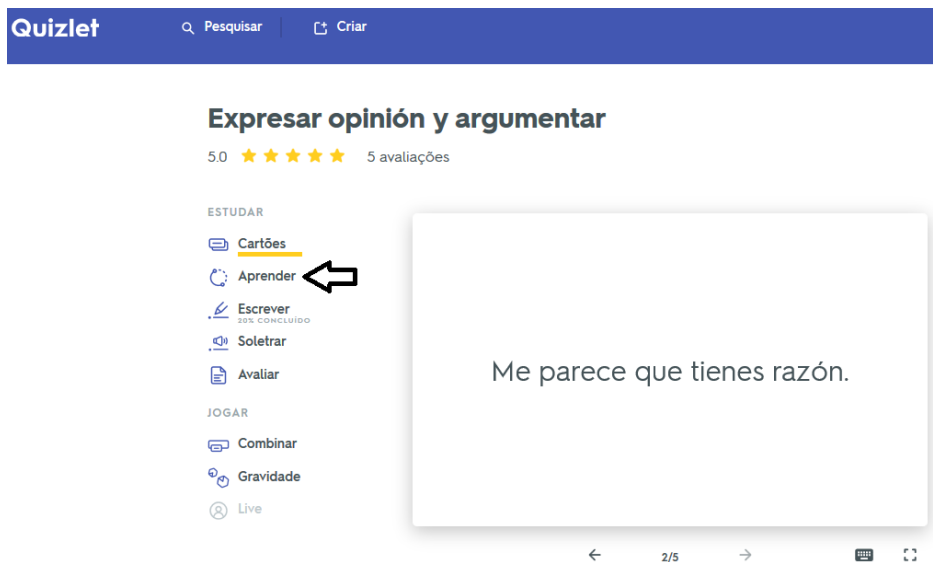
Quizlet Pesquisar Criar

Expresar opinión y argumentar

5.0 5 avaliações

ESTUDAR

Cartões

Aprender

Escrever
20% CONCLUÍDO

Soletrar

Avaliar

JOGAR

Combinar

Gravidade

Live

Me parece que tienes razón.

2/5